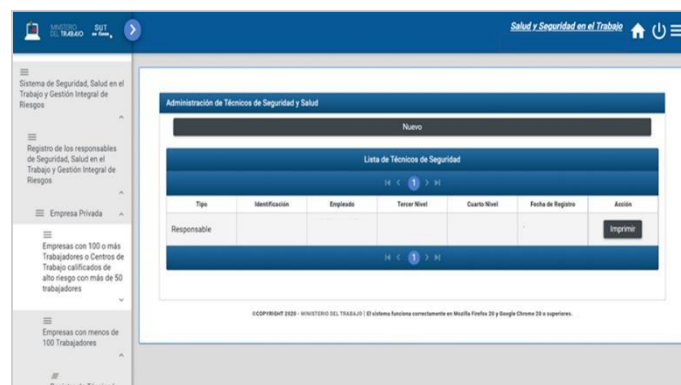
MINISTERIO DEL TRABAJO SUT

Salud y Seguridad en el Trabajo

Sistema de Seguridad, Salud en el Trabajo y Gestión Integral de Riesgos

Registro de los responsables de Seguridad, Salud en el Trabajo y Gestión Integral de Riesgos

Empresa Privada

Empresas con 100 o más Trabajadores o Centros de Trabajo calificados de alto riesgo con más de 50 trabajadores

Empresas con menos de 100 Trabajadores

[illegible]

Administración de Técnicos de Seguridad y Salud

Nuevo

Lista de Técnicos de Seguridad

1

| Tipo | Identificación | Empleado | Tercer Nivel | Cuarto Nivel | Fecha de Registro | Acción |
|---|---|---|---|---|---|---|
| Responsable | | | | | | Imprimir |

1

©COPYRIGHT 2020 - MINISTERIO DEL TRABAJO | El sistema funciona correctamente en Mozilla Firefox 25 y Google Chrome 25 o superiores.